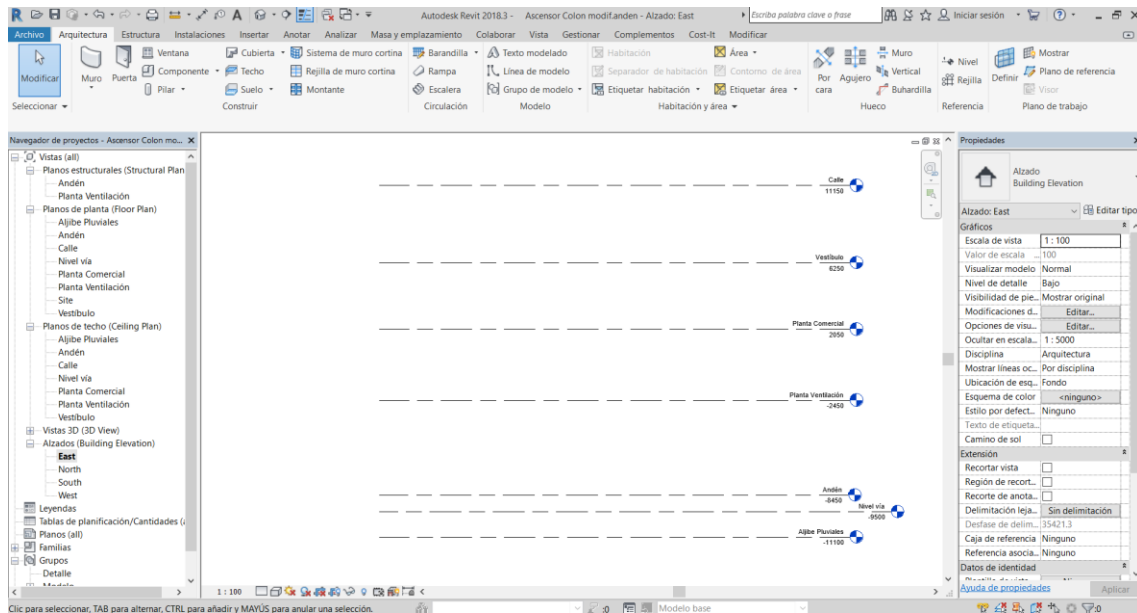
Autodesk Revit 2018.3 - Ascensor Colon modif.anden - Alzado: East
Escriba palabra clave o frase
Iniciar sesión

Archivo Arquitectura Estructura Instalaciones Insertar Anotar Analizar Masa y emplazamiento Colaborar Vista Gestionar Complementos Cost-It Modificar

Modificar
Seleccionar
Muro Puerta
Ventana
Componente
Pilar
Cubierta
Techo
Suelo
Sistema de muro cortina
Rejilla de muro cortina
Montante
Construir
Barandilla
Rampa
Escalera
Circulación
Texto modelado
Línea de modelo
Grupo de modelo
Modelo
Habitación
Separador de habitación
Etiquetar habitación
Área
Contorno de área
Etiquetar área
Habitación y área
Por cara
Agujero
Muro
Vertical
Buhardilla
Hueco
Nivel
Rejilla
Referencia
Definir
Mostrar
Plano de referencia
Visor
Plano de trabajo

Navegador de proyectos - Ascensor Colon mo...
Vistas (all)
Planos estructurales (Structural Plan
Andén
Planta Ventilación
Planos de planta (Floor Plan)
Aljibe Pluviales
Andén
Calle
Nivel vía
Planta Comercial
Planta Ventilación
Site
Vestíbulo
Planos de techo (Ceiling Plan)
Aljibe Pluviales
Andén
Calle
Nivel vía
Planta Comercial
Planta Ventilación
Vestíbulo
Vistas 3D (3D View)
Alzados (Building Elevation)
East
North
South
West
Leyendas
Tablas de planificación/Cantidades (
Planos (all)
Familias
Grupos
Detalle

Calle
11150
Vestíbulo
6250
Planta Comercial
2050
Planta Ventilación
-2450
Andén
-8450
Nivel vía
-9500
Aljibe Pluviales
-11100

1 : 100

Propiedades
Alzado
Building Elevation
Alzado: East
Editar tipo
Gráficos

| | |
|---|---|
| Escala de vista | 1 : 100 |
| Valor de escala ... | 100 |
| Visualizar modelo | Normal |
| Nivel de detalle | Bajo |
| Visibilidad de pie... | Mostrar original |
| Modificaciones d... | Editar... |
| Opciones de visu... | Editar... |
| Ocultar en escala... | 1 : 5000 |
| Disciplina | Arquitectura |
| Mostrar líneas oc... | Por disciplina |
| Ubicación de esq... | Fondo |
| Esquema de color | <ninguno> |
| Estilo por defect... | Ninguno |
| Texto de etiqueta... | |
| Camino de sol | |

Extensión

| | |
|---|---|
| Recortar vista | |
| Región de recort... | |
| Recorte de anota... | |
| Delimitación leja... | Sin delimitación |
| Desfase de delim... | 35421.3 |
| Caja de referencia | Ninguno |
| Referencia asocia... | Ninguno |

Datos de identidad
Ayuda de propiedades
Aplicar

Clic para seleccionar, TAB para alternar, CTRL para añadir y MAYÚS para anular una selección.
:0
Modelo base
:0